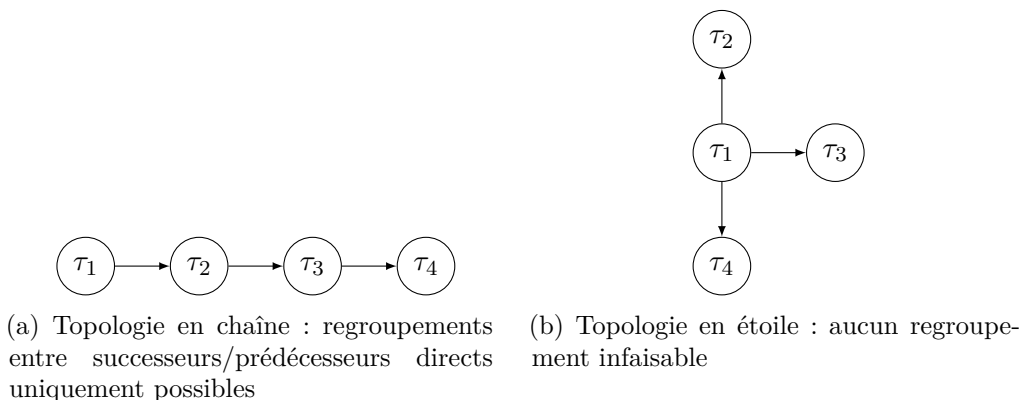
$\tau_1$ $\tau_2$ $\tau_3$ $\tau_4$

(a) Topologie en chaîne : regroupements entre successeurs/prédécesseurs directs uniquement possibles

$\tau_2$

$\tau_1$ $\tau_3$

$\tau_4$

(b) Topologie en étoile : aucun regroupement infaisable